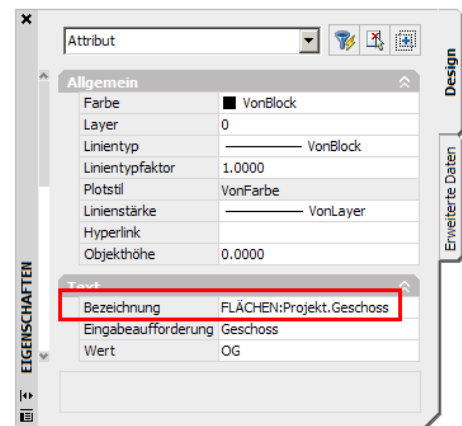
Attribut

Allgemein

| | |
|---|---|
| Farbe | VonBlock |
| Layer | 0 |
| Linientyp | VonBlock |
| Linientypfaktor | 1.0000 |
| Plotstil | VonFarbe |
| Linienstärke | VonLayer |
| Hyperlink | |
| Objekthöhe | 0.0000 |

Text

| | |
|---|---|
| Bezeichnung | FLÄCHEN:Projekt.Geschoss |
| Eingabeaufforderung | Geschoss |
| Wert | OG |

Design

Erweiterte Daten

EIGENSCHAFTEN